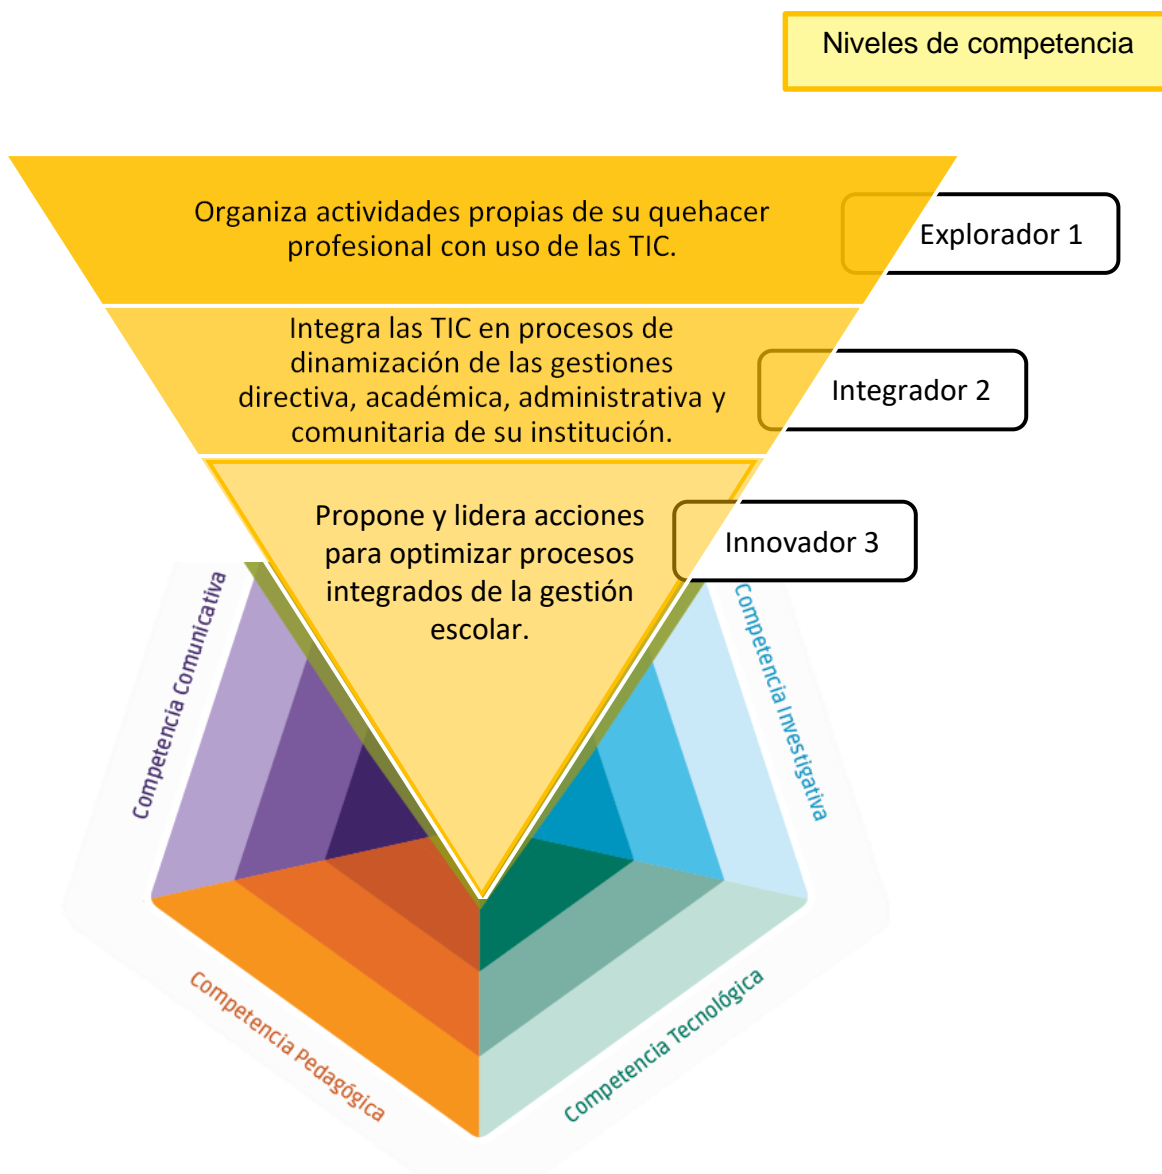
Niveles de competencia

Organiza actividades propias de su quehacer profesional con uso de las TIC.

Explorador 1

Integra las TIC en procesos de dinamización de las gestiones directiva, académica, administrativa y comunitaria de su institución.

Integrador 2

Propone y lidera acciones para optimizar procesos integrados de la gestión escolar.

Innovador 3

Competencia Comunicativa

Competencia Investigativa

Competencia Pedagógica

Competencia Tecnológica